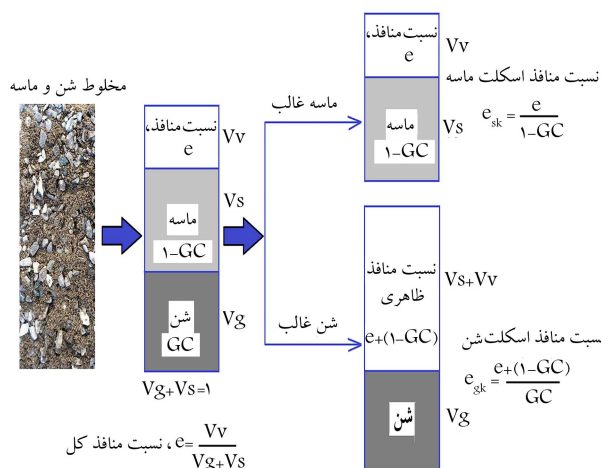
مخلوط شن و ماسه

نسبت منافذ، e
Vv
ماسه ۱-GC
Vs
شن GC
Vg
Vg+Vs=۱

ماسه غالب

نسبت منافذ، e
Vv
نسبت منافذ اسکلت ماسه
ماسه ۱-GC
Vs
$e_{sk} = \frac{e}{۱-GC}$

شن غالب

نسبت منافذ ظاهری e+(۱-GC)
Vs+Vv
نسبت منافذ اسکلت شن
$e_{gk} = \frac{e+(۱-GC)}{GC}$
شن
Vg

نسبت منافذ کل ، $e = \frac{Vv}{Vg+Vs}$